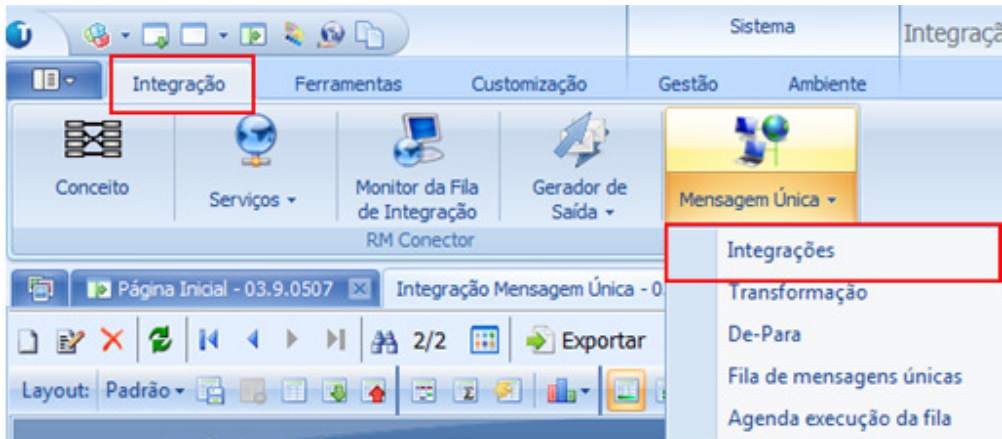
Sistema

Integraçã

Integração

Ferramentas

Customização

Gestão

Ambiente

Conceito

Serviços

Monitor da Fila de Integração

Gerador de Saída

Mensagem Única

RM Conector

Integrações

Transformação

De-Para

Fila de mensagens únicas

Agenda execução da fila

Página Inicial - 03.9.0507

Integração Mensagem Única - 0

2/2

Exportar

Layout: Padrão